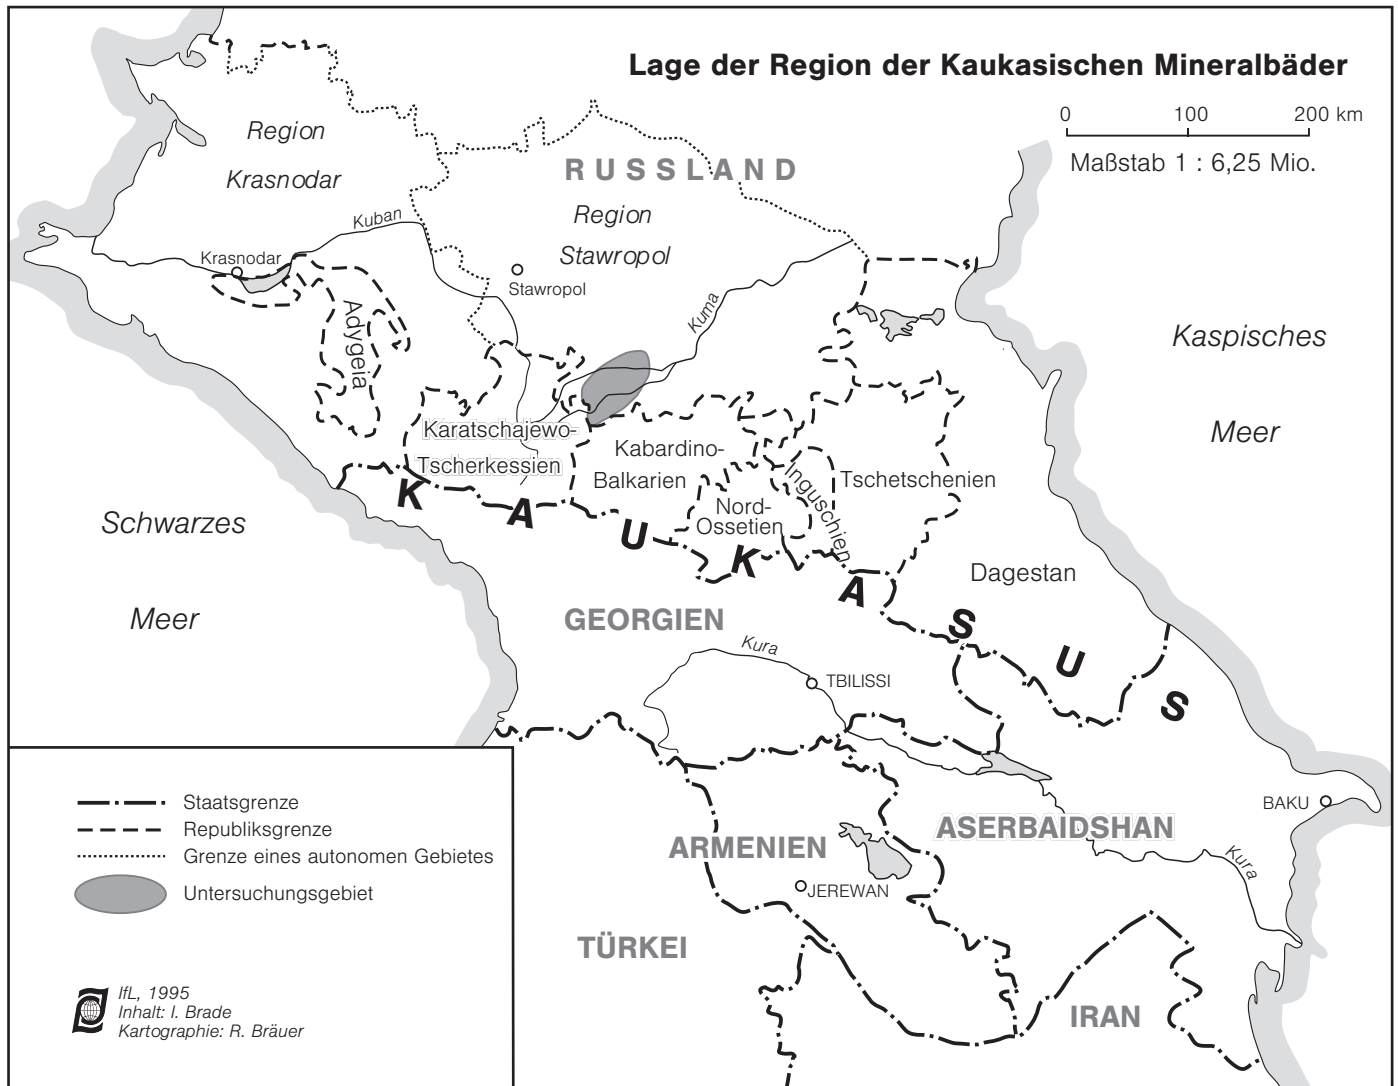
Lage der Region der Kaukasischen Mineralbäder

0 100 200 km
Maßstab 1 : 6,25 Mio.

Region
Krasnodar

RUSSLAND

Region
Stawropol

Kuban
Krasnodar
Stawropol
Kuma
Adygeia

Kaspisches
Meer

Karatschajewo-
Tscherkessien

Kabardino-
Balkarien

Inguschien
Tschetschenien

Nord-
Ossetien

Schwarzes
Meer

K A U K A S U S

Dagestan

GEORGIEN

Kura
TBILISSI

BAKU

ASERBAIDSHAN

Kura

ARMENIEN

JEREWAN

TÜRKEI

IRAN

Staatsgrenze
Republiksgrenze
Grenze eines autonomen Gebietes
Untersuchungsgebiet

IfL, 1995
Inhalt: I. Brade
Kartographie: R. Bräuer